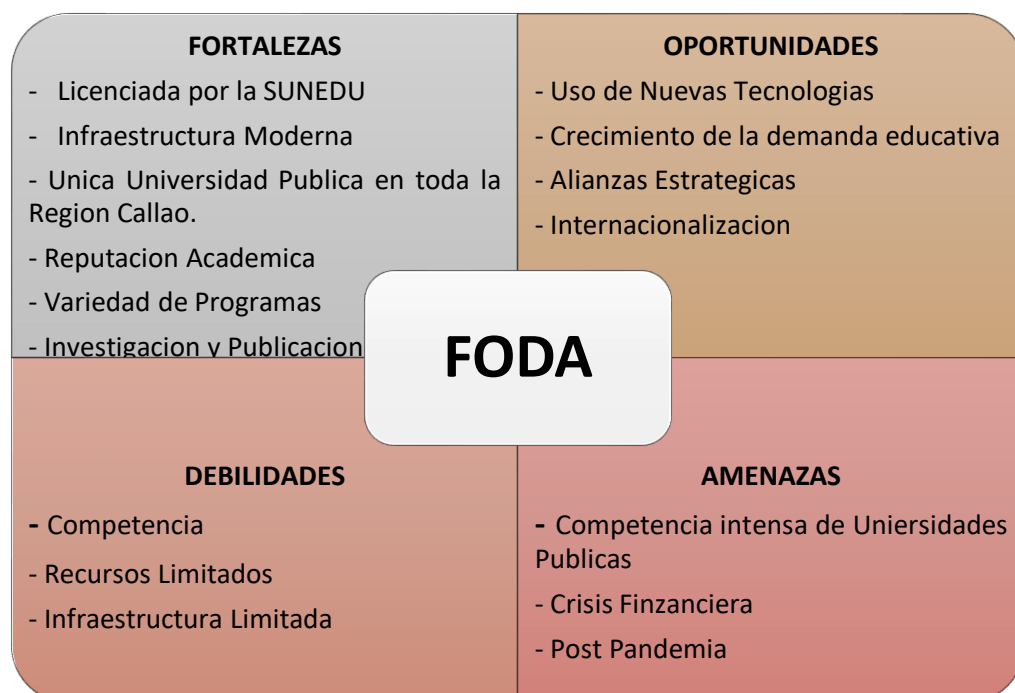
FORTALEZAS

- Licenciada por la SUNEDU

- Infraestructura Moderna

- Unica Universidad Publica en toda la Region Callao.

- Reputacion Academica

- Variedad de Programas

- Investigacion y Publicacion

OPORTUNIDADES

- Uso de Nuevas Tecnologias

- Crecimiento de la demanda educativa

- Alianzas Estrategicas

- Internacionalizacion

FODA

DEBILIDADES

- Competencia

- Recursos Limitados

- Infraestructura Limitada

AMENAZAS

- Competencia intensa de Uniersidades Publicas

- Crisis Finzanciera

- Post Pandemia